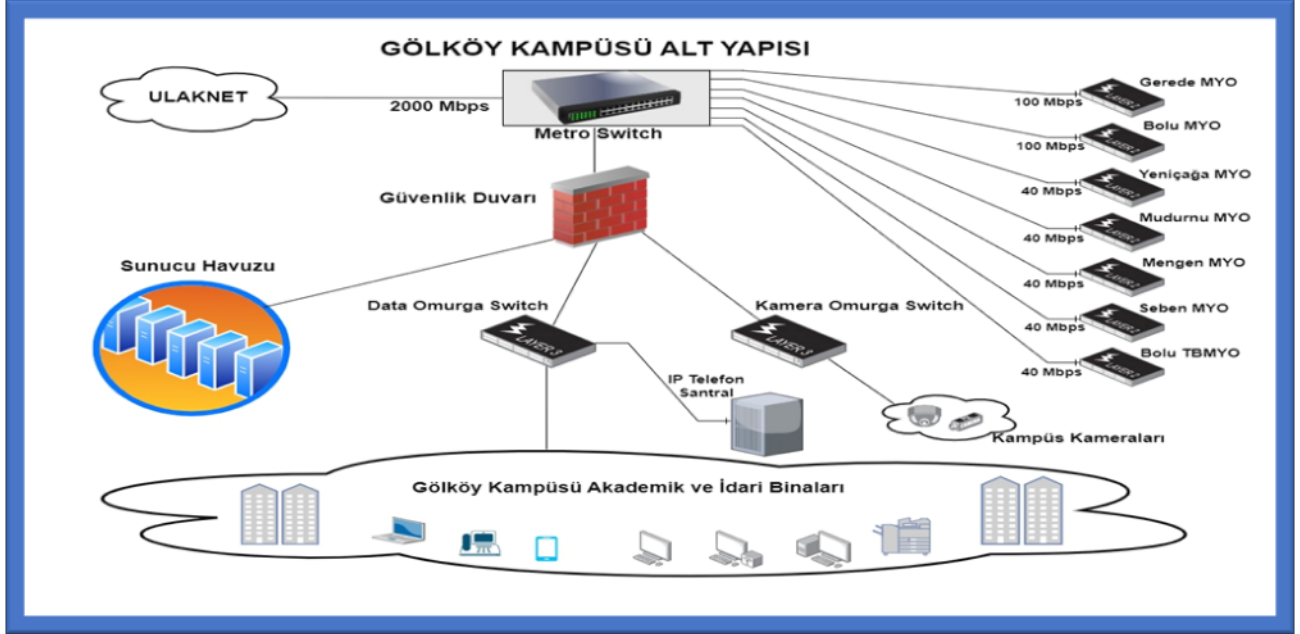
GÖLKÖY KAMPÜSÜ ALT YAPISI

ULAKNET

2000 Mbps

Metro Switch

Gerede MYO
100 Mbps

Bolu MYO
100 Mbps

Yeniçağa MYO
40 Mbps

Mudurnu MYO
40 Mbps

Mengen MYO
40 Mbps

Seben MYO
40 Mbps

Bolu TBMYO
40 Mbps

Güvenlik Duvarı

Sunucu Havuzu

Data Omurga Switch

Kamera Omurga Switch

LAYER 3

LAYER 3

IP Telefon Santral

Kampüs Kameraları

Gölköy Kampüsü Akademik ve İdari Binaları